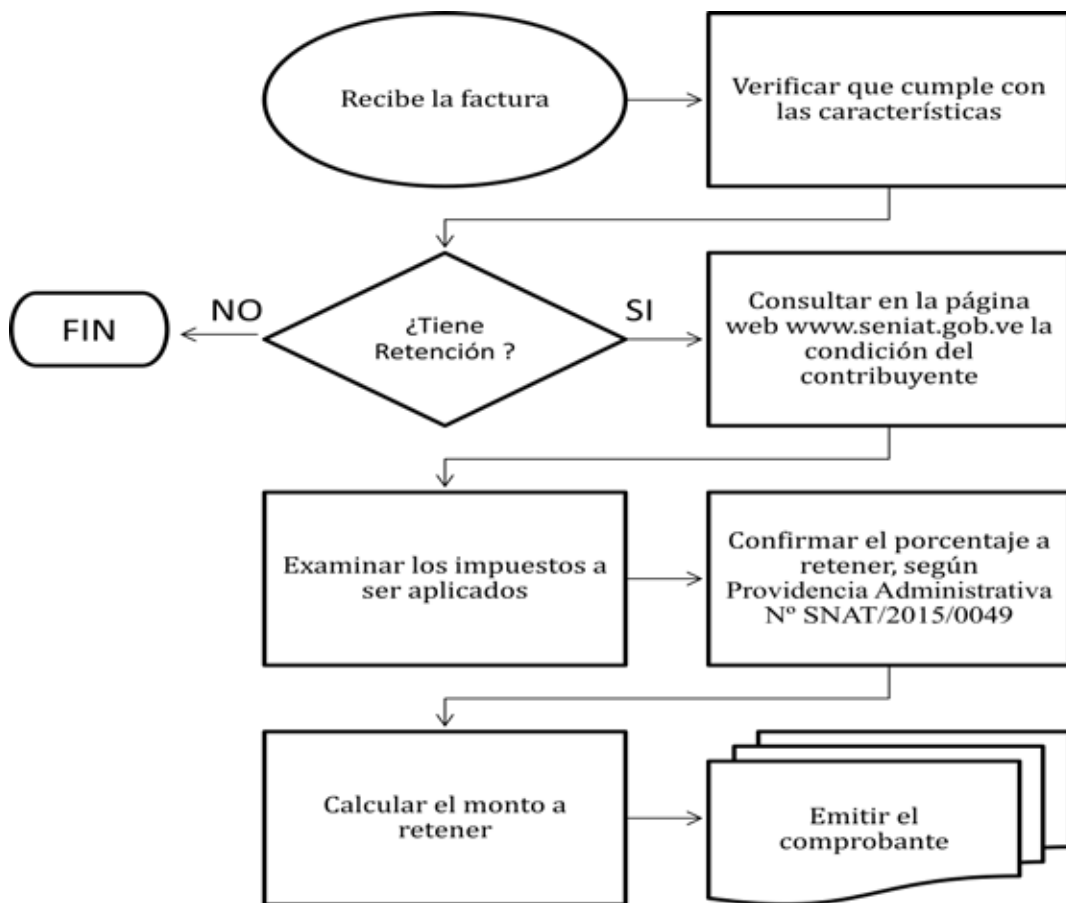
Recibe la factura

Verificar que cumple con las características

FIN

NO

¿Tiene Retención ?

SI

Consultar en la página web www.seniat.gob.ve la condición del contribuyente

Examinar los impuestos a ser aplicados

Confirmar el porcentaje a retener, según Providencia Administrativa Nº SNAT/2015/0049

Calcular el monto a retener

Emitir el comprobante